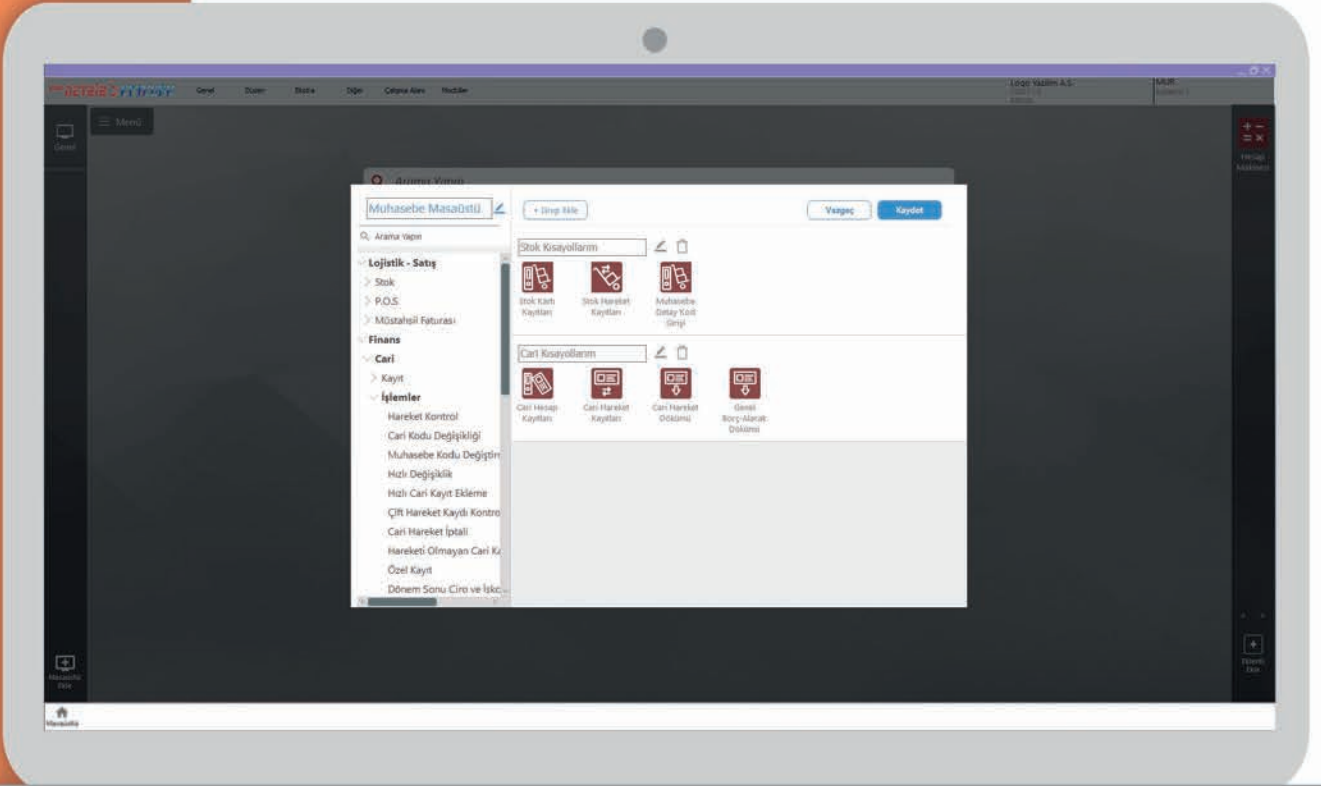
Genel Düzen Sistem Diğer Çalışma Alanı Modüller

Logo Yazılım A.Ş.

Menü

Genel

Arama Yapın

Muhasebe Masaüstü

Arama Yapın

Lojistik - Satış
Stok
P.O.S.
Müstahsil Faturası
Finans
Cari
Kayıt
İşlemler
Hareket Kontrol
Cari Kodu Değişikliği
Muhasebe Kodu Değiştir
Hızlı Değişiklik
Hızlı Cari Kayıt Ekleme
Çift Hareket Kaydı Kontro
Cari Hareket İptali
Hareketi Olmayan Cari K
Özel Kayıt
Dönem Sonu Ciro ve İsko

+ Grup Ekle

Vazgeç

Kaydet

Stok Kısayollarım

Stok Kartı Kayıtları

Stok Hareket Kayıtları

Muhasebe Detay Kod Girişi

Cari Kısayollarım

Cari Hesap Kayıtları

Cari Hareket Kayıtları

Cari Hareket Dökümü

Genel Borç-Alacak Dökümü

Hesap Makinesi

Masaüstü Ekle

Masaüstü